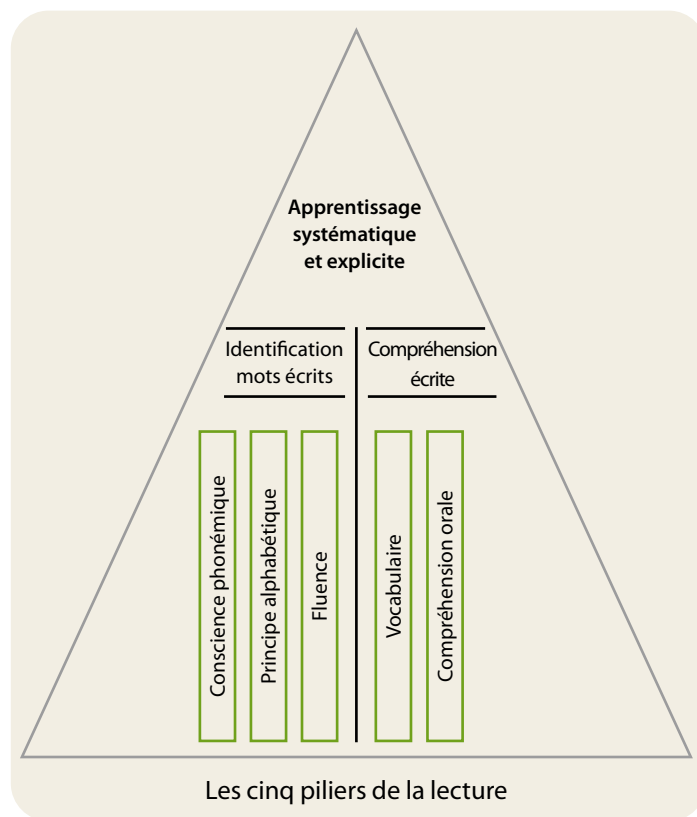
Apprentissage systématique et explicite

Identification mots écrits

Compréhension écrite

Conscience phonémique

Principe alphabétique

Fluence

Vocabulaire

Compréhension orale

Les cinq piliers de la lecture